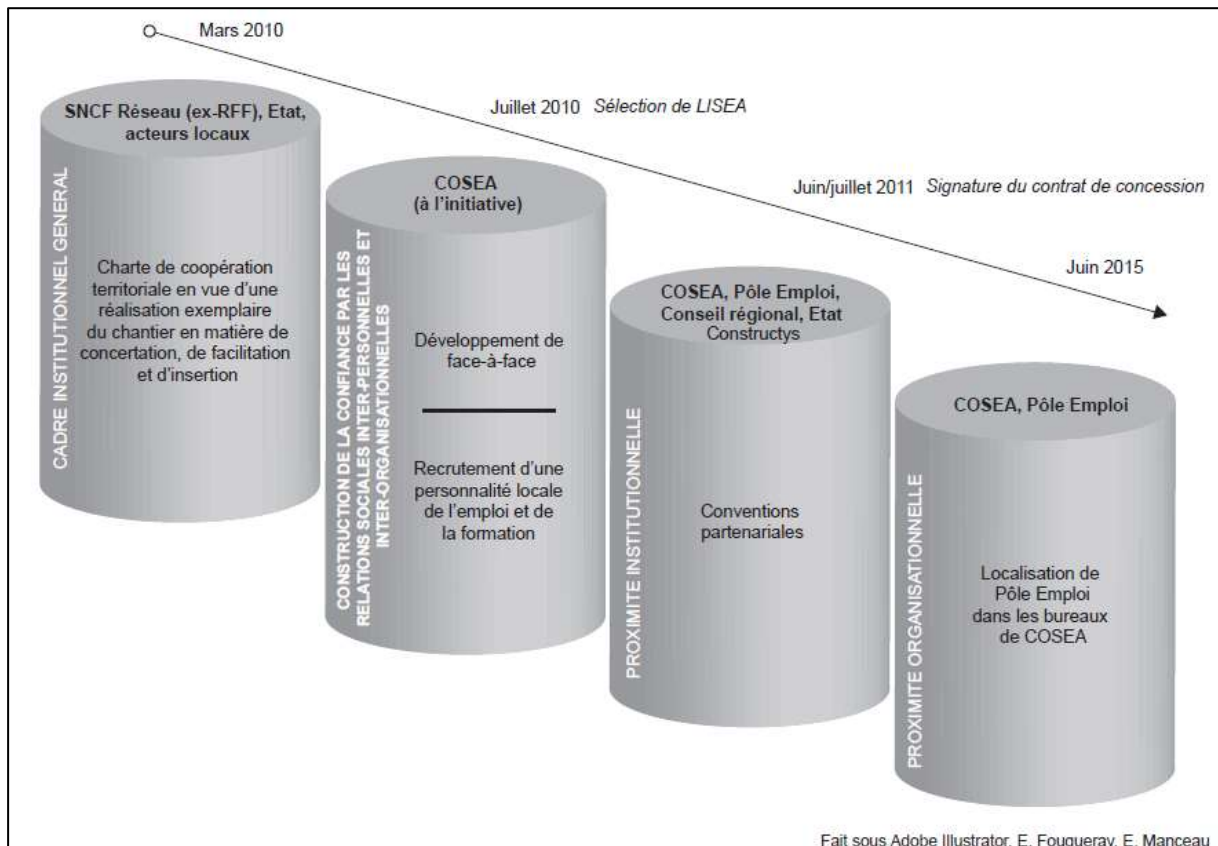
Mars 2010

Juillet 2010 *Sélection de LISEA*

Juin/juillet 2011 *Signature du contrat de concession*

Juin 2015

SNCF Réseau (ex-RFF), Etat, acteurs locaux

CADRE INSTITUTIONNEL GENERAL

Charte de coopération territoriale en vue d'une réalisation exemplaire du chantier en matière de concertation, de facilitation et d'insertion

COSEA (à l'initiative)

CONSTRUCTION DE LA CONFIANCE PAR LES RELATIONS SOCIALES INTER-PERSONNELLES ET INTER-ORGANISATIONNELLES

Développement de face-à-face

Recrutement d'une personnalité locale de l'emploi et de la formation

COSEA, Pôle Emploi, Conseil régional, Etat Constructys

PROXIMITE INSTITUTIONNELLE

Conventions partenariales

COSEA, Pôle Emploi

PROXIMITE ORGANISATIONNELLE

Localisation de Pôle Emploi dans les bureaux de COSEA

Fait sous Adobe Illustrator, E. Fougeray, E. Manceau